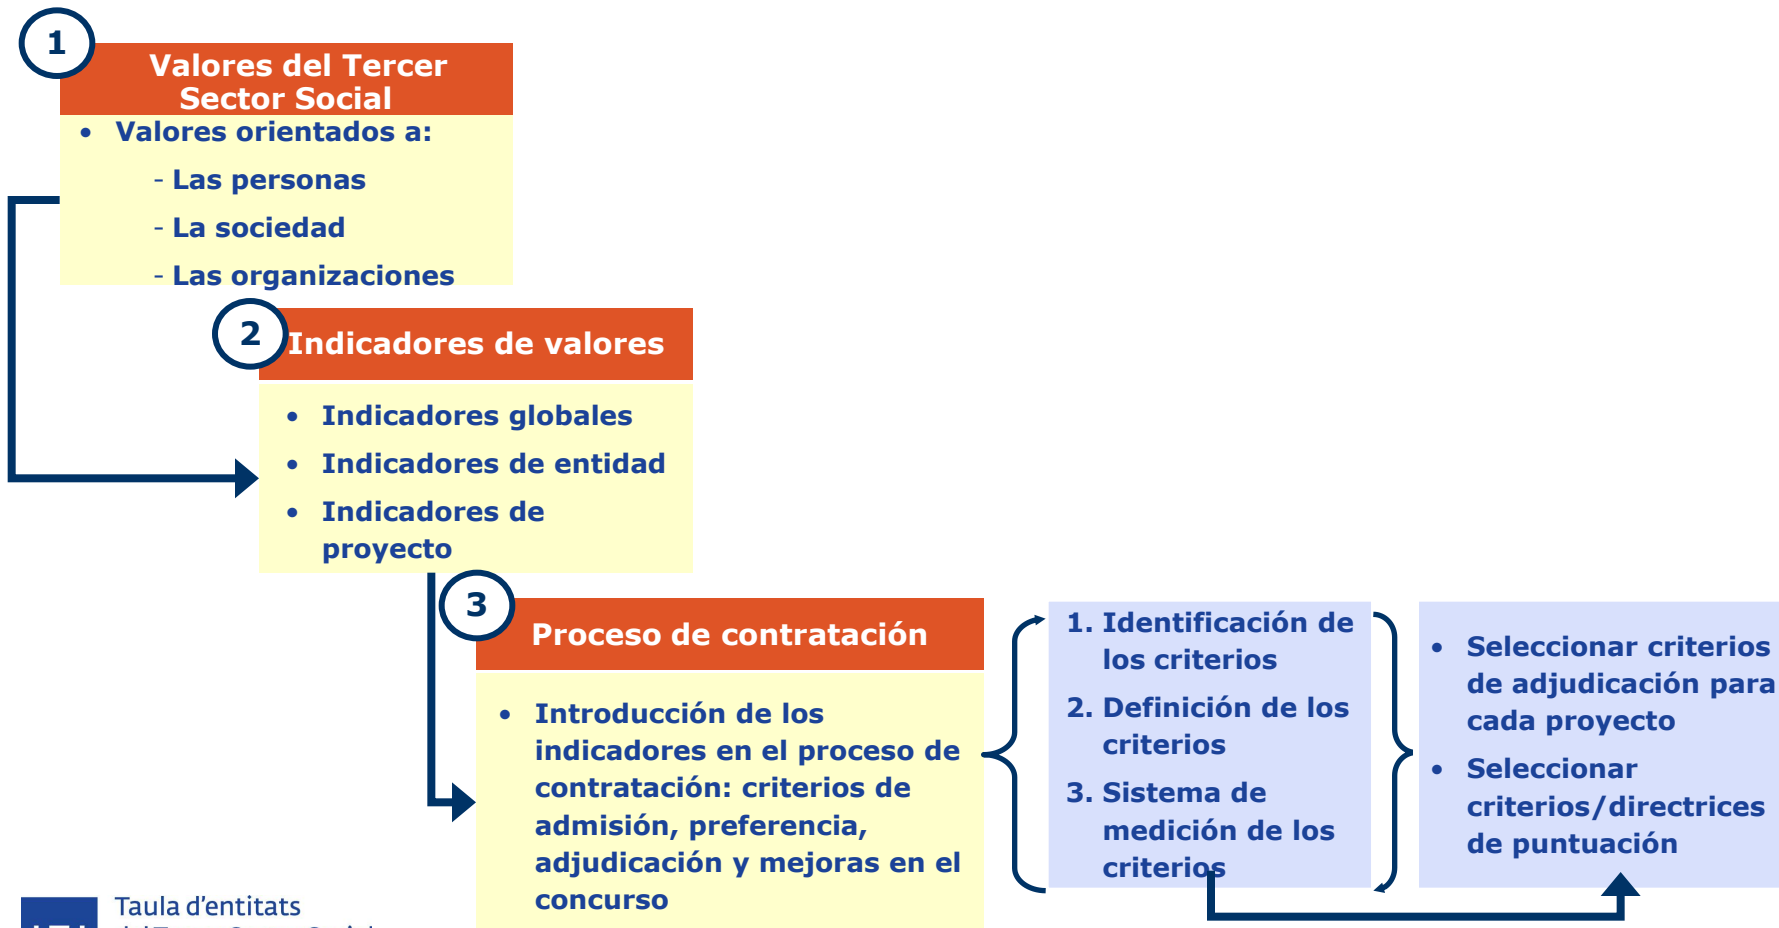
1

Valores del Tercer Sector Social

• Valores orientados a:

- Las personas

- La sociedad

- Las organizaciones

2

Indicadores de valores

• Indicadores globales

• Indicadores de entidad

• Indicadores de proyecto

3

Proceso de contratación

• Introducción de los indicadores en el proceso de contratación: criterios de admisión, preferencia, adjudicación y mejoras en el concurso

1. Identificación de los criterios

2. Definición de los criterios

3. Sistema de medición de los criterios

• Seleccionar criterios de adjudicación para cada proyecto

• Seleccionar criterios/directrices de puntuación

Taula d'entitats
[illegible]